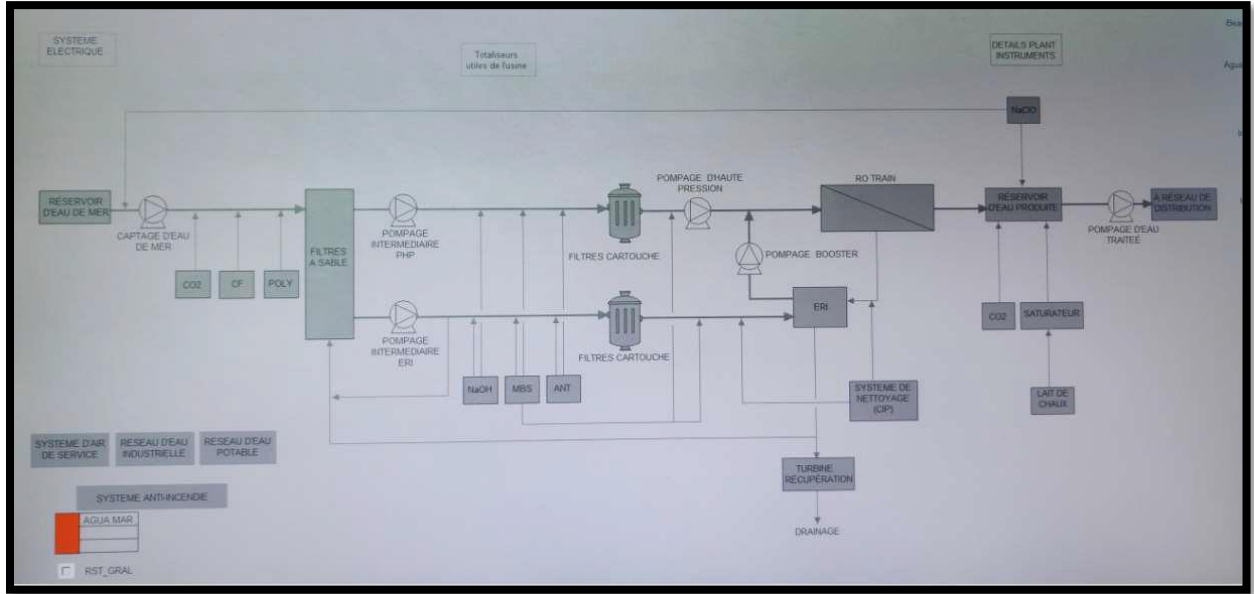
SYSTEME ELECTRIQUE

Totaliseurs utiles de l'usine

DETAILS PLANT INSTRUMENTS

Bea

Agu

NaClO

RESERVOIR D'EAU DE MER

CAPTAGE D'EAU DE MER

CO2

CF

POLY

FILTRES A SABLE

POMPAGE INTERMEDIAIRE PHP

POMPAGE INTERMEDIAIRE ERI

NaOH

MBS

ANT

FILTRES CARTOUCHE

FILTRES CARTOUCHE

POMPAGE D'HAUTE PRESSION

POMPAGE BOOSTER

RO TRAIN

ERI

SYSTEME DE NETTOYAGE (CIP)

TURBINE RECUPERATION

DRAINAGE

RESERVOIR D'EAU PRODUITE

CO2

SATURATEUR

LAIT DE CHAUX

POMPAGE D'EAU TRAITEE

A RESEAU DE DISTRIBUTION

SYSTEME D'AIR DE SERVICE

RESEAU D'EAU INDUSTRIELLE

RESEAU D'EAU POTABLE

SYSTEME ANTI-INCENDIE

AGUA MAR

RST_GRAL